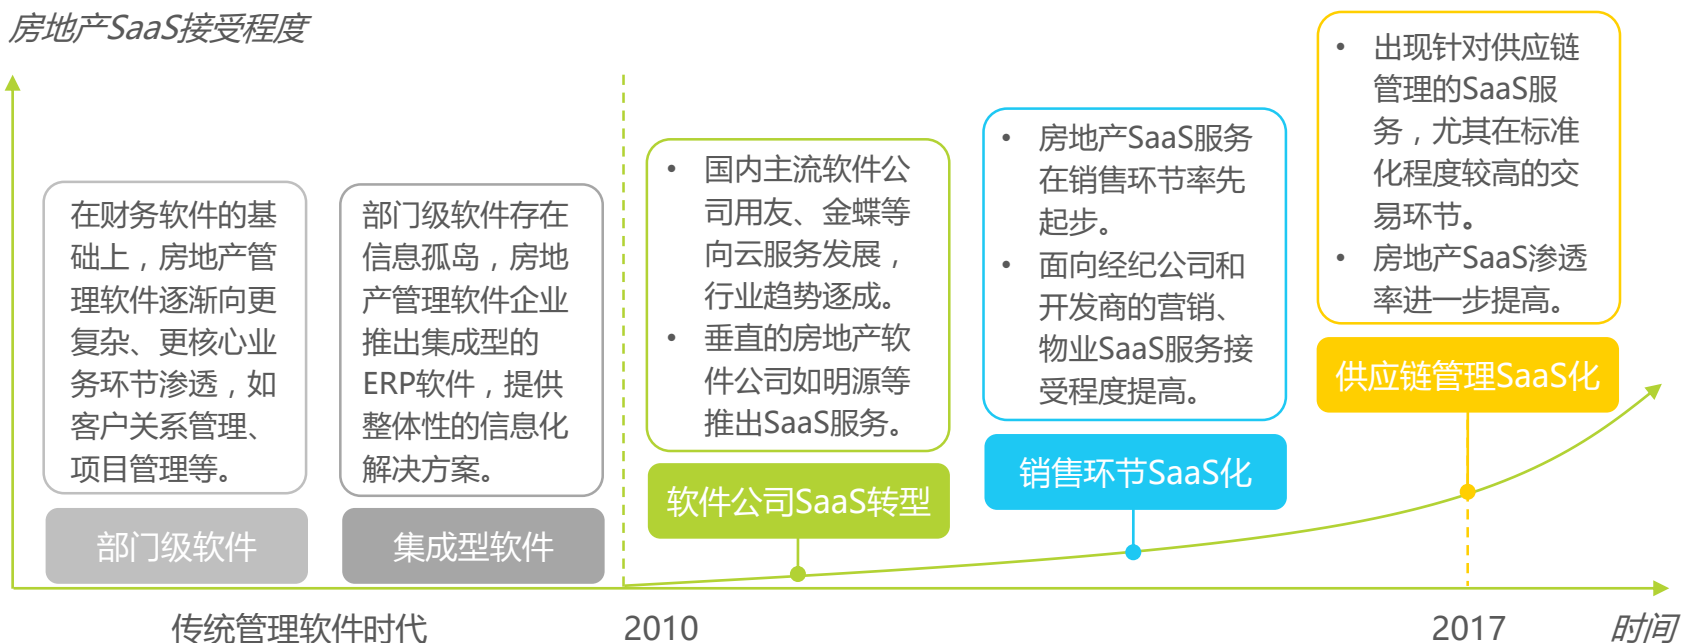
房地产SaaS接受程度

在财务软件的基础上，房地产管理软件逐渐向更复杂、更核心业务环节渗透，如客户关系管理、项目管理等。

部门级软件

部门级软件存在信息孤岛，房地产管理软件企业推出集成型的ERP软件，提供整体性的信息化解决方案。

集成型软件

• 国内主流软件公司用友、金蝶等向云服务发展，行业趋势逐成。
• 垂直的房地产软件公司如明源等推出SaaS服务。

软件公司SaaS转型

• 房地产SaaS服务在销售环节率先起步。
• 面向经纪公司和开发商的营销、物业SaaS服务接受程度提高。

销售环节SaaS化

• 出现针对供应链管理的SaaS服务，尤其在标准化程度较高的交易环节。
• 房地产SaaS渗透率进一步提高。

供应链管理SaaS化

传统管理软件时代

2010

2017

时间